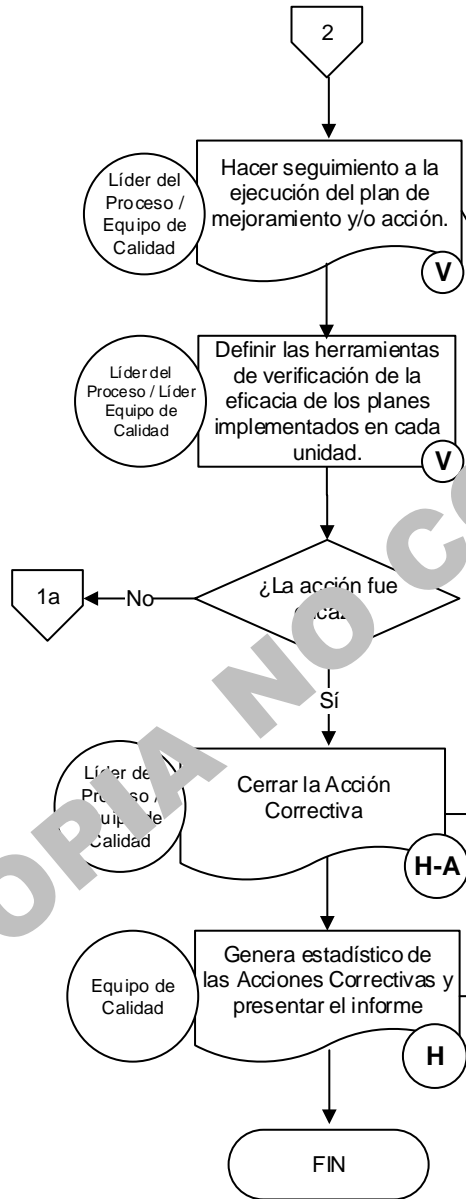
2

Líder del Proceso / Equipo de Calidad

Hacer seguimiento a la ejecución del plan de mejoramiento y/o acción.

V

Líder del Proceso / Líder Equipo de Calidad

Definir las herramientas de verificación de la eficacia de los planes implementados en cada unidad.

V

1a

No

¿La acción fue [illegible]

Sí

Líder de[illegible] Pro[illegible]so / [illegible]uip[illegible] de Calidad

Cerrar la Acción Correctiva

H-A

Equipo de Calidad

Genera estadístico de las Acciones Correctivas y presentar el informe

H

FIN

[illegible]OPIA NO C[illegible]